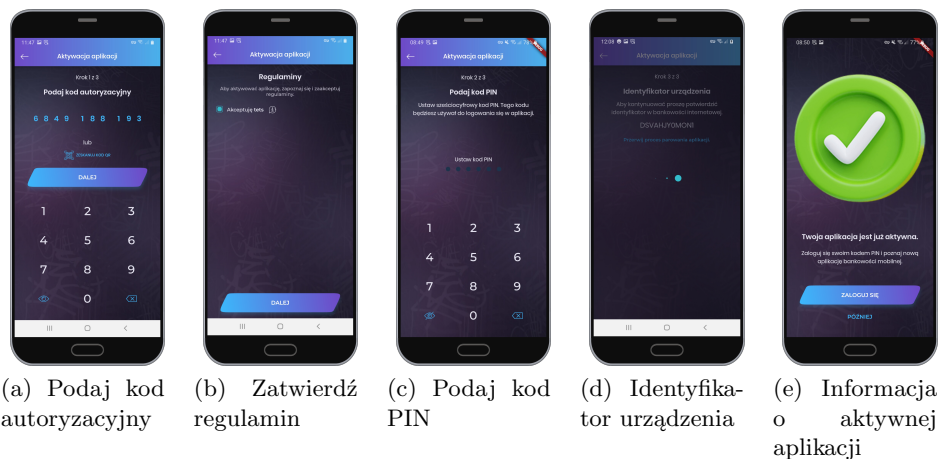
11:47
Aktywacja aplikacji
Krok 1 z 3
Podaj kod autoryzacyjny
6 8 4 9 1 8 8 1 9 3
lub
ZESKANUJ KOD QR
DALEJ
1 2 3
4 5 6
7 8 9
0

11:47
Aktywacja aplikacji
Regulaminy
Aby aktywować aplikację, zapoznaj się i zaakceptuj regulaminy.
Akceptuję tets
DALEJ

08:49
Aktywacja aplikacji
Krok 2 z 3
Podaj kod PIN
Ustaw sześciocyfrowy kod PIN. Tego kodu będziesz używał do logowania się w aplikacji.
Ustaw kod PIN
1 2 3
4 5 6
7 8 9
0

12:39
Aktywacja aplikacji
Krok 3 z 3
Identyfikator urządzenia
Aby kontynuować proces potwierdź identyfikator w bankowości internetowej
DSVAHJYOMONI
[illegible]

09:50
Twoja aplikacja jest już aktywna.
Zaloguj się swoim kodem PIN i poznaj nową aplikację bankowości mobilnej
ZALOGUJ SIĘ
PÓŹNIEJ

(a) Podaj kod autoryzacyjny
(b) Zatwierdź regulamin
(c) Podaj kod PIN
(d) Identyfikator urządzenia
(e) Informacja o aktywnej aplikacji